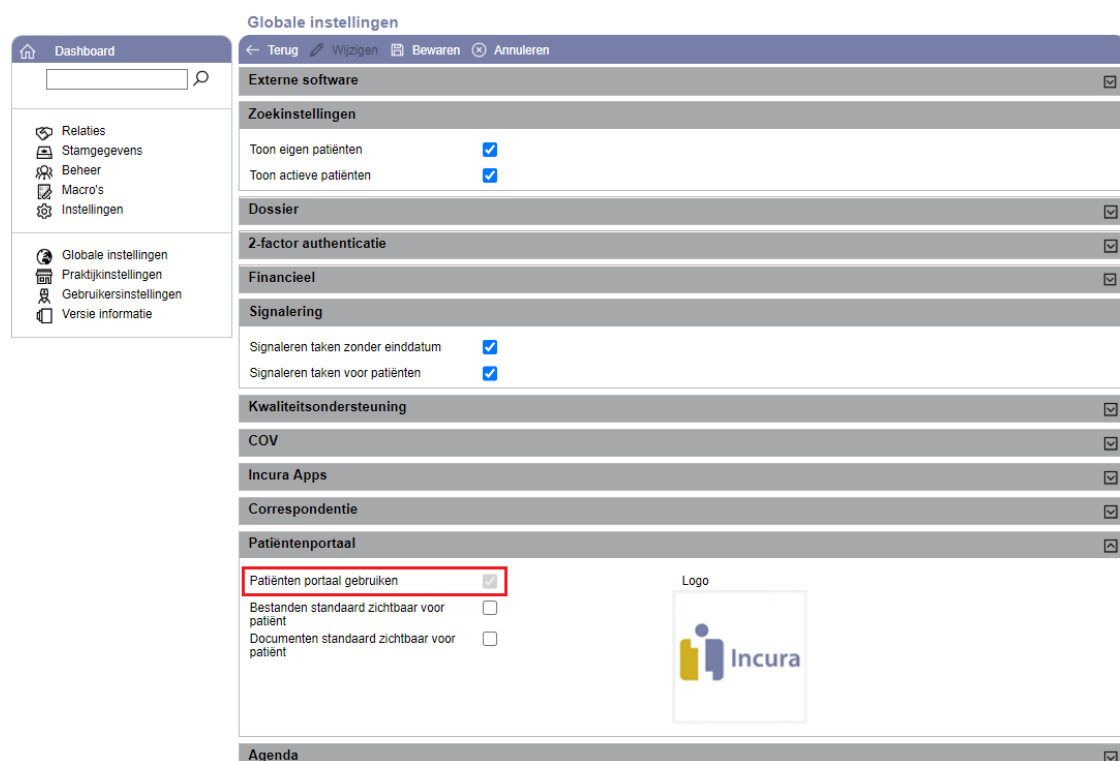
Globale instellingen

Dashboard

Relaties
Stamgegevens
Beheer
Macro's
Instellingen

Globale instellingen
Praktijkinstellingen
Gebruikersinstellingen
Versie informatie

← Terug Wijzigen Bewaren Annuleren

Externe software

Zoekinstellingen

Toon eigen patiënten
Toon actieve patiënten

Dossier

2-factor authenticatie

Financieel

Signalering

Signaleren taken zonder einddatum
Signaleren taken voor patiënten

Kwaliteitsondersteuning

COV

Incura Apps

Correspondentie

Patiëntenportaal

Patiënten portaal gebruiken
Bestanden standaard zichtbaar voor patiënt
Documenten standaard zichtbaar voor patiënt

Logo

Incura

Agenda